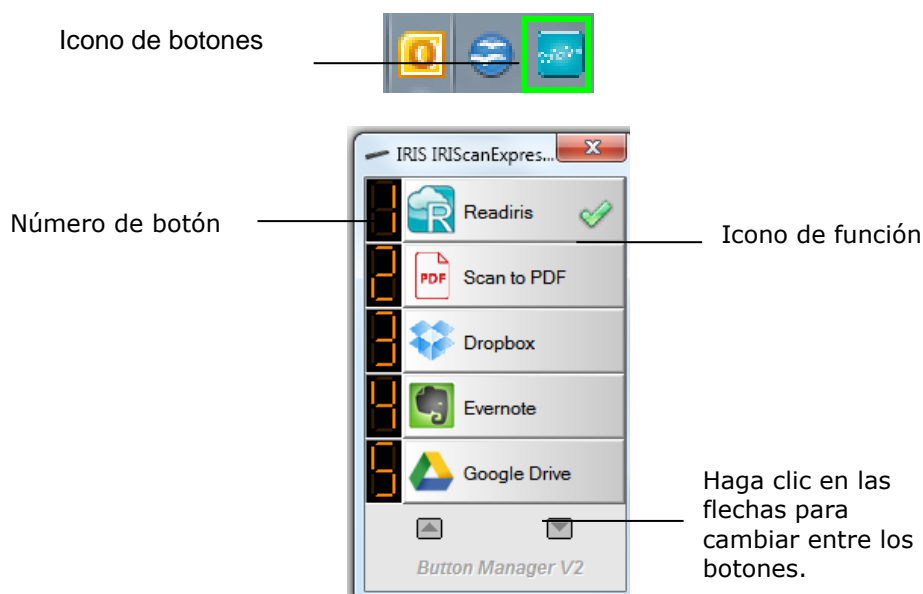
Icono de botones

IRIS IRIScanExpres...

Número de botón

1 Readiris

Icono de función

2 PDF Scan to PDF

3 Dropbox

4 Evernote

5 Google Drive

Haga clic en las flechas para cambiar entre los botones.

Button Manager V2